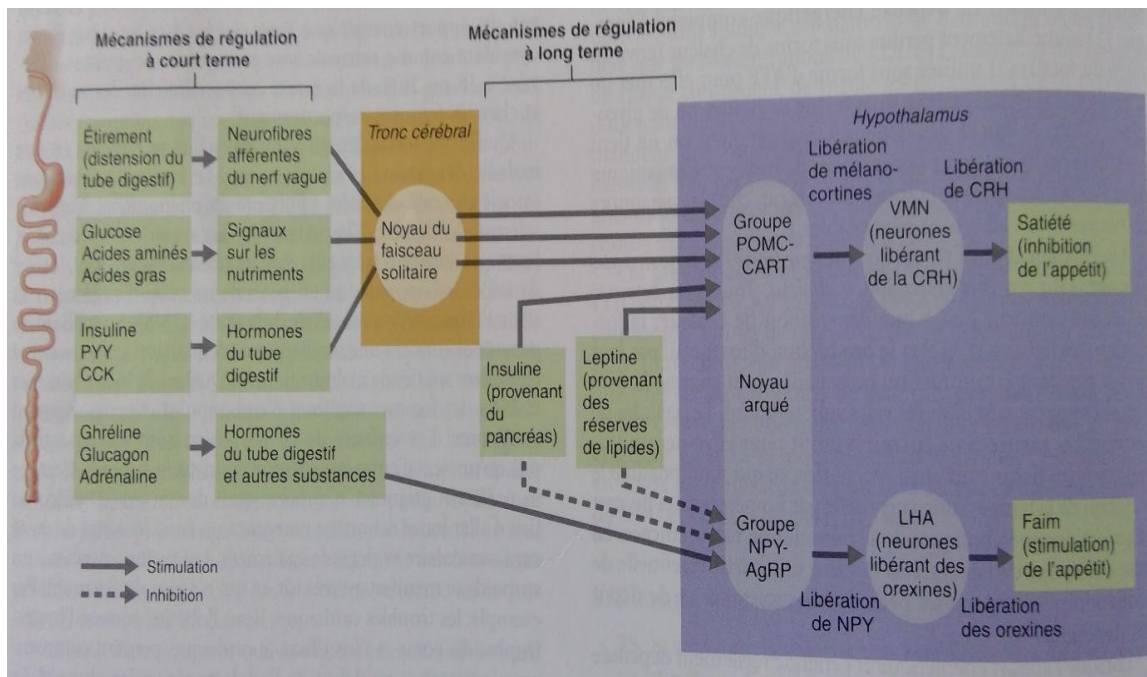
Mécanismes de régulation à court terme

Mécanismes de régulation à long terme

Étirement (distension du tube digestif)

Neurofibres afférentes du nerf vague

Tronc cérébral

Glucose Acides aminés Acides gras

Signaux sur les nutriments

Noyau du faisceau solitaire

Insuline PYY CCK

Hormones du tube digestif

Ghréline Glucagon Adrénaline

Hormones du tube digestif et autres substances

Insuline (provenant du pancréas)

Leptine (provenant des réserves de lipides)

Hypothalamus

Libération de mélanocortines

Libération de CRH

Groupe POMC-CART

VMN (neurones libérant de la CRH)

Satiété (inhibition de l'appétit)

Noyau arqué

Groupe NPY-AgRP

LHA (neurones libérant des orexines)

Faim (stimulation) de l'appétit)

Libération de NPY

Libération des orexines

Stimulation

Inhibition